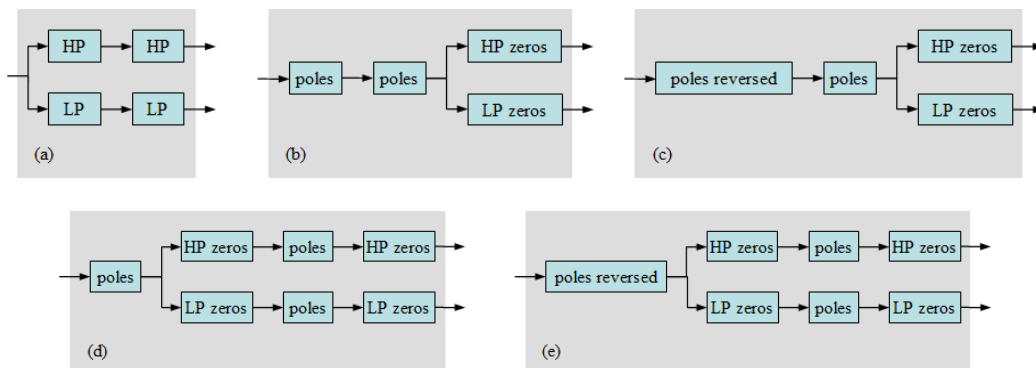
HP HP
LP LP
(a)

poles poles HP zeros
LP zeros
(b)

poles reversed poles HP zeros
LP zeros
(c)

poles HP zeros poles HP zeros
LP zeros poles LP zeros
(d)

poles reversed HP zeros poles HP zeros
LP zeros poles LP zeros
(e)